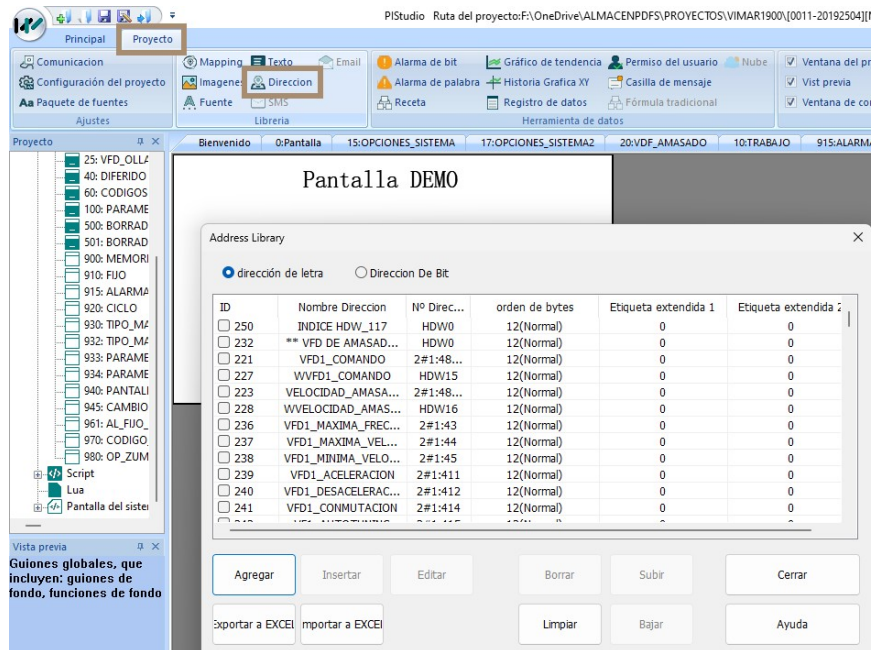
PIStudio Ruta del proyecto:F:\OneDrive\ALMACENPDFS\PROYECTOS\VIMAR1900\[0011-20192504][

Principal Proyecto

Comunicacion
Configuración del proyecto
Aa Paquete de fuentes
Ajustes

Mapping Texto Email
Imagene Direccion
Fuente SMS
Libreria

Alarma de bit Gráfico de tendencia Permiso del usuario Nube
Alarma de palabra Historia Grafica XY Casilla de mensaje
Receta Registro de datos Fórmula tradicional
Herramienta de datos

Ventana del pr
Vist previa
Ventana de co

Proyecto
25: VFD_OLLA
40: DIFERIDO
60: CODIGOS
100: PARAME
500: BORRAD
501: BORRAD
900: MEMORI
910: FIJO
915: ALARMA
920: CICLO
930: TIPO_MA
932: TIPO_MA
933: PARAME
934: PARAME
940: PANTALI
945: CAMBIO
961: AL_FIJO_
970: CODIGO
980: OP_ZUM
Script
Lua
Pantalla del sister

Vista previa
Guiones globales, que incluyen: guiones de fondo, funciones de fondo

Bienvenido 0:Pantalla 15:OPCIONES_SISTEMA 17:OPCIONES_SISTEMA2 20:VDF_AMASADO 10:TRABAJO 915:ALARMA

Pantalla DEMO

Address Library

dirección de letra Direccion De Bit

| ID | Nombre Direccion | Nº Direc... | orden de bytes | Etiqueta extendida 1 | Etiqueta extendida 2 |
|---|---|---|---|---|---|
| 250 | INDICE HDW_117 | HDW0 | 12(Normal) | 0 | 0 |
| 232 | ** VFD DE AMASAD... | HDW0 | 12(Normal) | 0 | 0 |
| 221 | VFD1_COMANDO | 2#1:48... | 12(Normal) | 0 | 0 |
| 227 | WVFD1_COMANDO | HDW15 | 12(Normal) | 0 | 0 |
| 223 | VELOCIDAD_AMASA... | 2#1:48... | 12(Normal) | 0 | 0 |
| 228 | WVELOCIDAD_AMAS... | HDW16 | 12(Normal) | 0 | 0 |
| 236 | VFD1_MAXIMA_FREC... | 2#1:43 | 12(Normal) | 0 | 0 |
| 237 | VFD1_MAXIMA_VEL... | 2#1:44 | 12(Normal) | 0 | 0 |
| 238 | VFD1_MINIMA_VELO... | 2#1:45 | 12(Normal) | 0 | 0 |
| 239 | VFD1_ACELERACION | 2#1:411 | 12(Normal) | 0 | 0 |
| 240 | VFD1_DESACELERAC... | 2#1:412 | 12(Normal) | 0 | 0 |
| 241 | VFD1_CONMUTACION | 2#1:414 | 12(Normal) | 0 | 0 |

Agregar Insertar Editar Borrar Subir Cerrar
xportar a EXCEL mportar a EXCEI Limpiar Bajar Ayuda